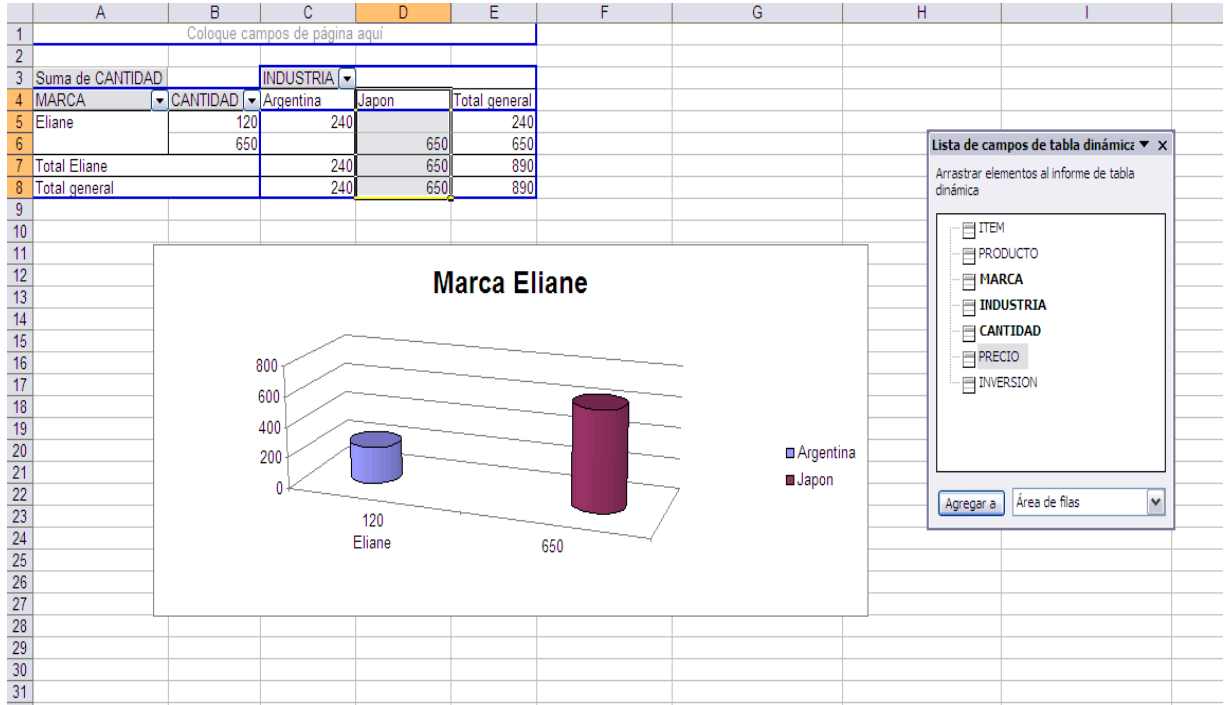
| | A | B | C | D | E | F | G | H | I |
|---|---|---|---|---|---|---|---|---|---|
| 1 | Coloque campos de página aquí | | | | | | | | |
| 2 | | | | | | | | | |
| 3 | Suma de CANTIDAD | | INDUSTRIA | | | | | | |
| 4 | MARCA | CANTIDAD | Argentina | Japon | Total general | | | | |
| 5 | Eliane | 120 | 240 | | 240 | | | | |
| 6 | | 650 | | 650 | 650 | | | | |
| 7 | Total Eliane | | 240 | 650 | 890 | | | | |
| 8 | Total general | | 240 | 650 | 890 | | | | |
| 9 | | | | | | | | | |
| 10 | | | | | | | | | |
| 11 | | | | | | | | | |
| 12 | | | | | | | | | |
| 13 | | | | | | | | | |
| 14 | | | | | | | | | |
| 15 | | | | | | | | | |
| 16 | | | | | | | | | |
| 17 | | | | | | | | | |
| 18 | | | | | | | | | |
| 19 | | | | | | | | | |
| 20 | | | | | | | | | |
| 21 | | | | | | | | | |
| 22 | | | | | | | | | |
| 23 | | | | | | | | | |
| 24 | | | | | | | | | |
| 25 | | | | | | | | | |
| 26 | | | | | | | | | |
| 27 | | | | | | | | | |
| 28 | | | | | | | | | |
| 29 | | | | | | | | | |
| 30 | | | | | | | | | |
| 31 | | | | | | | | | |

Marca Eliane

800
600
400
200
0

120
Eliane
650

Argentina
Japon

Lista de campos de tabla dinámica ▼ ×

Arrastrar elementos al informe de tabla dinámica

ITEM
PRODUCTO
MARCA
INDUSTRIA
CANTIDAD
PRECIO
INVERSION

Agregar a | Área de filas